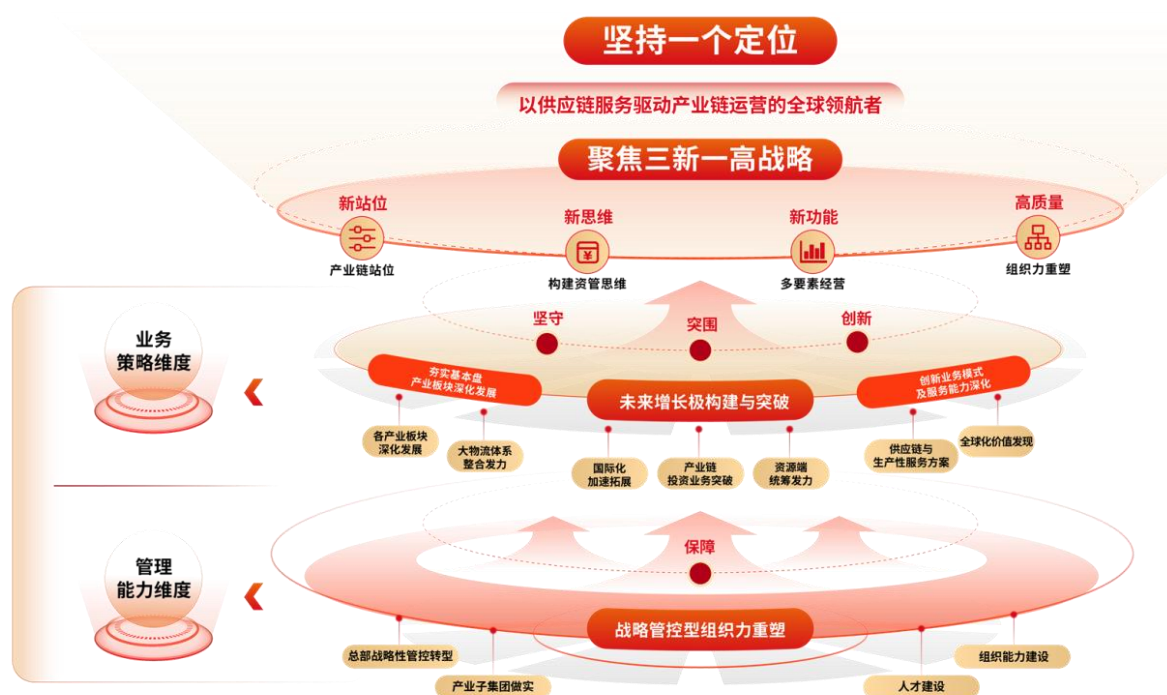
坚持一个定位

以供应链服务驱动产业链运营的全球领航者

聚焦三新一高战略

新站位
产业链站位

新思维
构建资管思维

新功能
多要素经营

高质量
组织力重塑

业务策略维度

坚守

突围

创新

夯实基本盘 产业板块深化发展

未来增长极构建与突破

创新业务模式 及服务能力深化

各产业板块深化发展

大物流体系整合发力

国际化加速拓展

产业链投资业务突破

资源端统筹发力

供应链与生产性服务方案

全球化价值发现

管理能力维度

保障

战略管控型组织力重塑

总部战略性管控转型

产业子集团做实

人才建设

组织能力建设